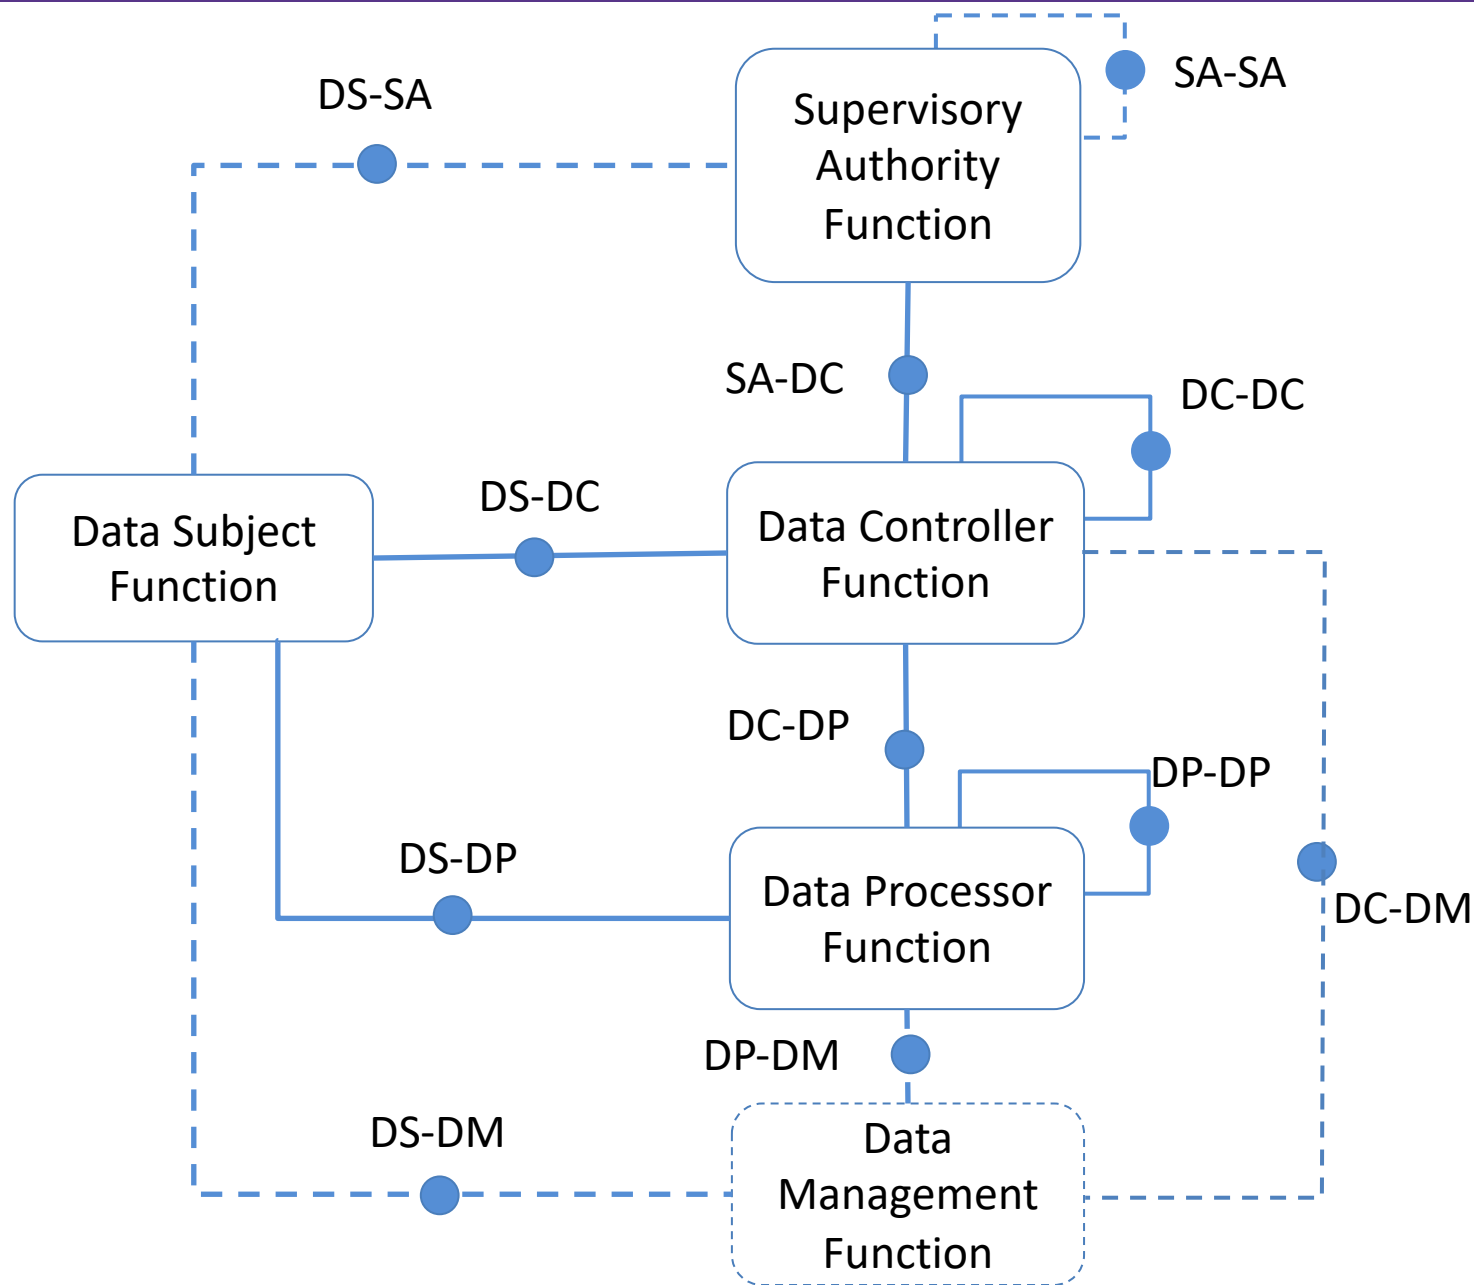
SA-SA

DS-SA

Supervisory Authority Function

SA-DC

DC-DC

DS-DC

Data Subject Function

Data Controller Function

DC-DP

DP-DP

DS-DP

Data Processor Function

DC-DM

DP-DM

DS-DM

Data Management Function